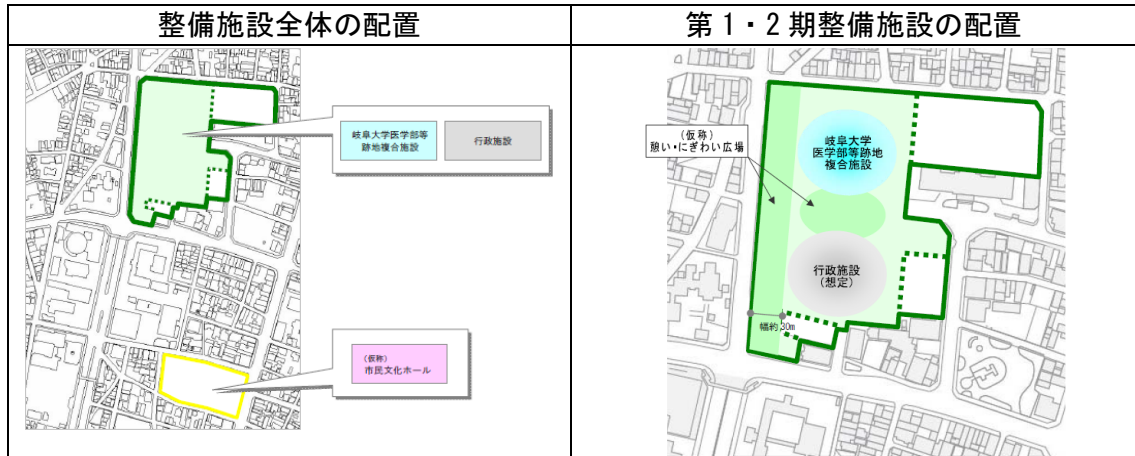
| 整備施設全体の配置 | 第１・２期整備施設の配置 |
|---|---|
| 岐阜大学医学部等跡地複合施設<br>行政施設<br>(仮称)<br>市民文化ホール | (仮称)<br>賑い・にぎわい広場<br>岐阜大学<br>医学部等跡地<br>複合施設<br>行政施設<br>(想定)<br>幅約30m |